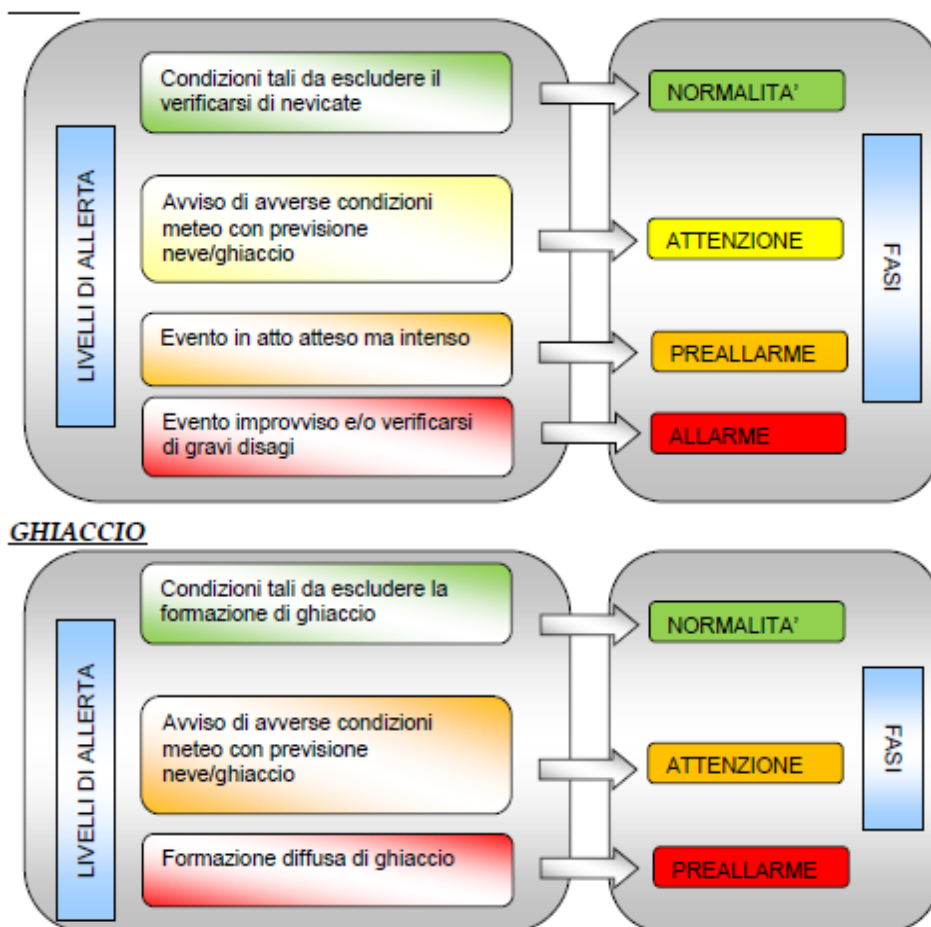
LIVELLI DI ALLERTA

Condizioni tali da escludere il verificarsi di nevicate

NORMALITA'

Avviso di avverse condizioni meteo con previsione neve/ghiaccio

ATTENZIONE

Evento in atto atteso ma intenso

PREALLARME

Evento improvviso e/o verificarsi di gravi disagi

ALLARME

FASI

GHIACCIO

LIVELLI DI ALLERTA

Condizioni tali da escludere la formazione di ghiaccio

NORMALITA'

Avviso di avverse condizioni meteo con previsione neve/ghiaccio

ATTENZIONE

Formazione diffusa di ghiaccio

PREALLARME

FASI